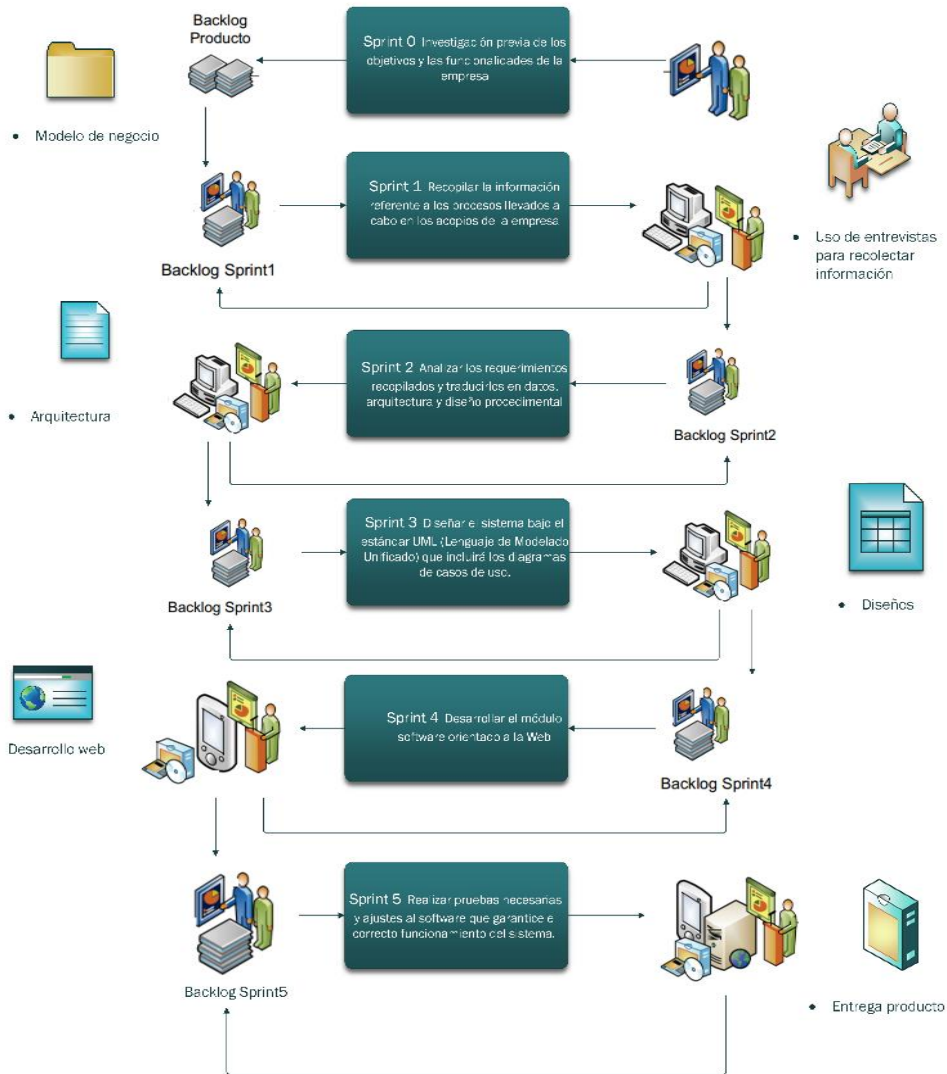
Backlog Producto

Sprint 0 Investigación previa de los objetivos y las funcionalicades de la empresa

• Modelo de negocio

Sprint 1 Recopilar la información referente a los procesos llevados a cabo en los acopios de la empresa

Backlog Sprint1

• Uso de entrevistas para recolectar información

• Arquitectura

Sprint 2 Analizar los requerimientos recopilados y traducirlos en datos, arquitectura y diseño procecimental

Backlog Sprint2

Sprint 3 Diseñar el sistema bajo el estándar UML (Lenguaje de Modelado Unificado) que incluirá los diagramas de casos de uso.

Backlog Sprint3

• Diseños

Desarrollo web

Sprint 4 Desarrollar el módulo software orientado a la Web

Backlog Sprint4

Sprint 5 Realizar pruebas necesarias y ajustes al software que garantice el correcto funcionamiento del sistema.

Backlog Sprint5

• Entrega producto